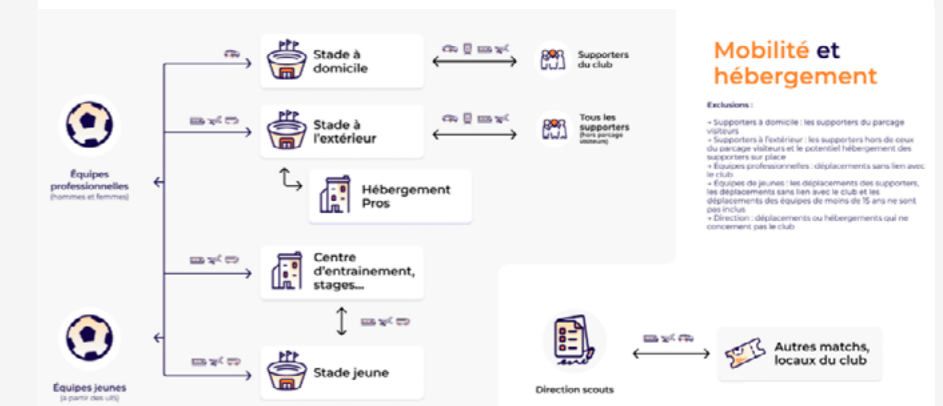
Mobilité et hébergement

Exclusions :

• Supporters à domicile : les supporters du parcage visiteurs
• Supporters à l'extérieur : les supporters hors de ceux du parcage visiteurs et le potentiel hébergement des supporters sur place
• Équipes professionnelles : déplacements sans lien avec le club
• Équipes de jeunes : les déplacements des supporters, les déplacements sans lien avec le club et les déplacements des équipes de moins de 15 ans ne sont pas inclus
• Direction : déplacements ou hébergements qui ne concernent pas le club

Équipes professionnelles
(hommes et femmes)

Équipes jeunes
(à partir des U15)

Stade à domicile

Supporters du club

Stade à l'extérieur

Tous les supporters
(hors parcage visiteurs)

Hébergement Pros

Centre d'entrainement, stages...

Stade jeune

Direction scouts

Autres matchs, locaux du club